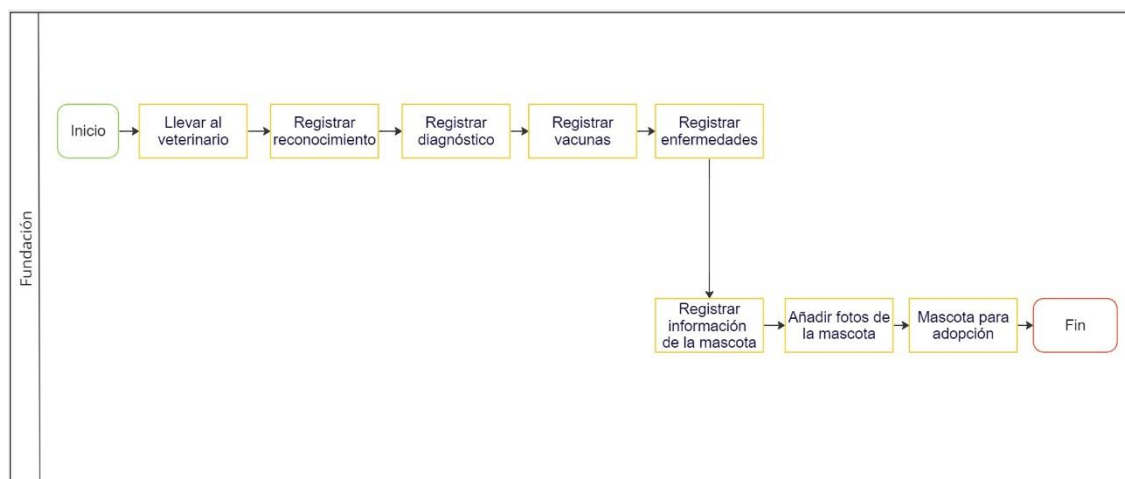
Fundación

Inicio

Llevar al veterinario

Registrar reconocimiento

Registrar diagnóstico

Registrar vacunas

Registrar enfermedades

Registrar información de la mascota

Añadir fotos de la mascota

Mascota para adopción

Fin